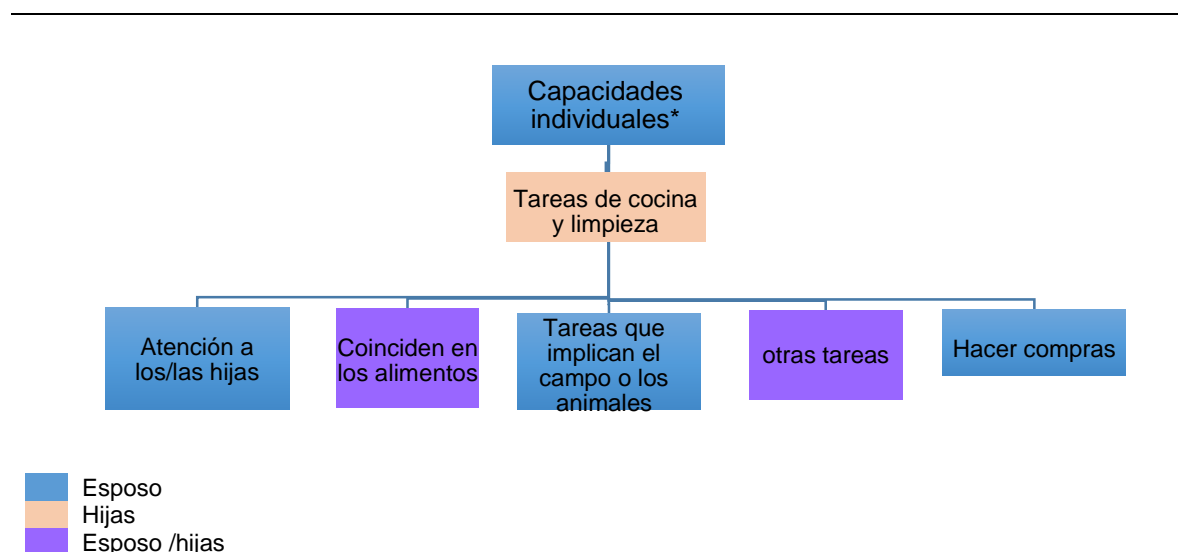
Capacidades individuales*

Tareas de cocina y limpieza

Atención a los/las hijas

Coinciden en los alimentos

Tareas que implican el campo o los animales

otras tareas

Hacer compras

Esposo
Hijas
Esposo /hijas